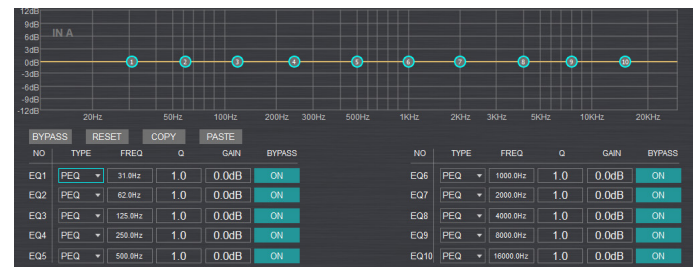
12dB
9dB
6dB
3dB
0dB
-3dB
-6dB
-9dB
-12dB

IN A

1 2 3 4 5 6 7 8 9 10

20Hz 50Hz 100Hz 200Hz 300Hz 500Hz 1KHz 2KHz 3KHz 5KHz 10KHz 20KHz

BYPASS RESET COPY PASTE

| NO | TYPE | FREQ | Q | GAIN | BYPASS |
|---|---|---|---|---|---|
| EQ1 | PEQ | 31.0Hz | 1.0 | 0.0dB | ON |
| EQ2 | PEQ | 62.0Hz | 1.0 | 0.0dB | ON |
| EQ3 | PEQ | 125.0Hz | 1.0 | 0.0dB | ON |
| EQ4 | PEQ | 250.0Hz | 1.0 | 0.0dB | ON |
| EQ5 | PEQ | 500.0Hz | 1.0 | 0.0dB | ON |

| NO | TYPE | FREQ | Q | GAIN | BYPASS |
|---|---|---|---|---|---|
| EQ6 | PEQ | 1000.0Hz | 1.0 | 0.0dB | ON |
| EQ7 | PEQ | 2000.0Hz | 1.0 | 0.0dB | ON |
| EQ8 | PEQ | 4000.0Hz | 1.0 | 0.0dB | ON |
| EQ9 | PEQ | 8000.0Hz | 1.0 | 0.0dB | ON |
| EQ10 | PEQ | 16000.0Hz | 1.0 | 0.0dB | ON |